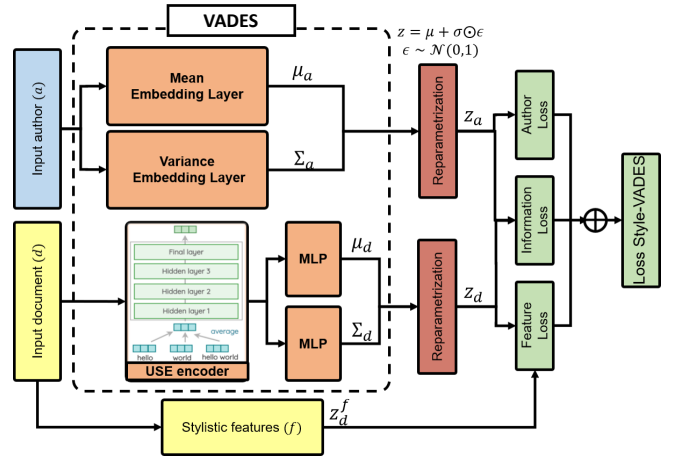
VADES

$z = \mu + \sigma \odot \epsilon$
$\epsilon \sim \mathcal{N}(0,1)$

Input author $(a)$

Mean Embedding Layer

$\mu_a$

Variance Embedding Layer

$\Sigma_a$

Reparametrization

$z_a$

Author Loss

Information Loss

Feature Loss

Loss Style-VADES

Input document $(d)$

Final layer
Hidden layer 3
Hidden layer 2
Hidden layer 1
average
hello
world
hello world

USE encoder

MLP

$\mu_d$

MLP

$\Sigma_d$

Reparametrization

$z_d$

Stylistic features $(f)$

$z_d^f$